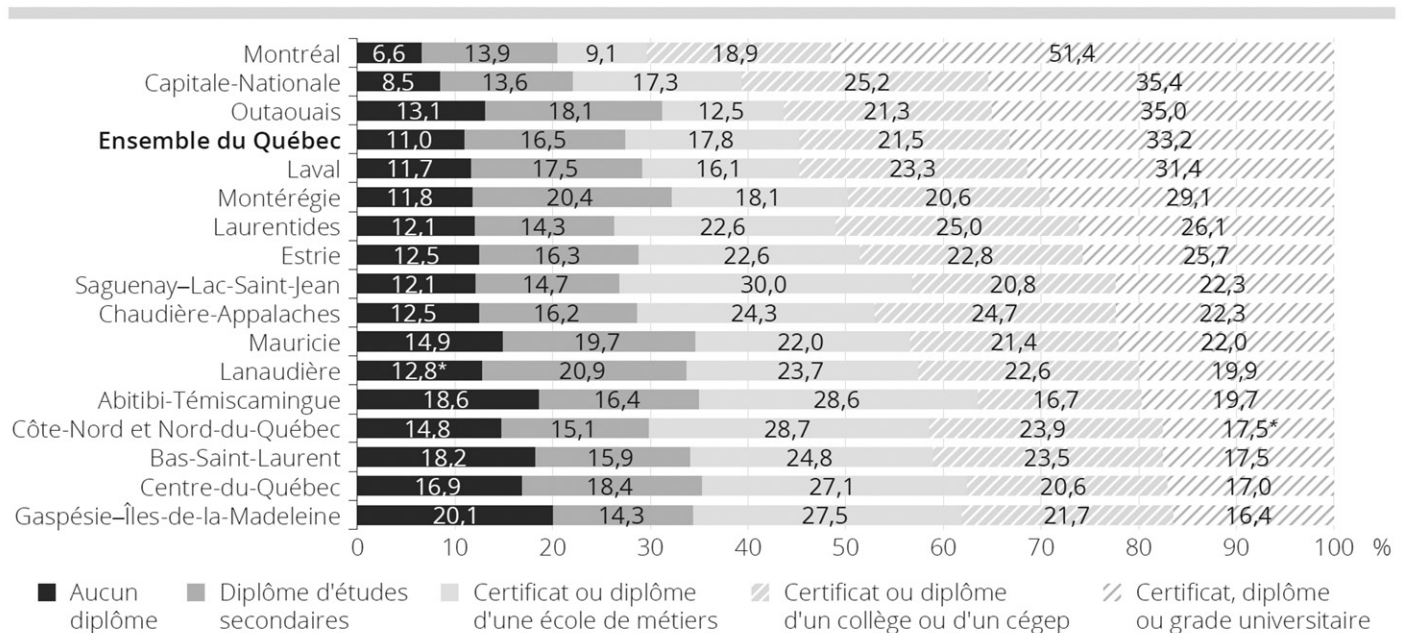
| Région | Aucun diplôme | Diplôme d'études secondaires | Certificat ou diplôme d'une école de métiers | Certificat ou diplôme d'un collège ou d'un cégep | Certificat, diplôme ou grade universitaire |
|---|---|---|---|---|---|
| Montréal | 6,6 | 13,9 | 9,1 | 18,9 | 51,4 |
| Capitale-Nationale | 8,5 | 13,6 | 17,3 | 25,2 | 35,4 |
| Outaouais | 13,1 | 18,1 | 12,5 | 21,3 | 35,0 |
| **Ensemble du Québec** | 11,0 | 16,5 | 17,8 | 21,5 | 33,2 |
| Laval | 11,7 | 17,5 | 16,1 | 23,3 | 31,4 |
| Montérégie | 11,8 | 20,4 | 18,1 | 20,6 | 29,1 |
| Laurentides | 12,1 | 14,3 | 22,6 | 25,0 | 26,1 |
| Estrie | 12,5 | 16,3 | 22,6 | 22,8 | 25,7 |
| Saguenay–Lac-Saint-Jean | 12,1 | 14,7 | 30,0 | 20,8 | 22,3 |
| Chaudière-Appalaches | 12,5 | 16,2 | 24,3 | 24,7 | 22,3 |
| Mauricie | 14,9 | 19,7 | 22,0 | 21,4 | 22,0 |
| Lanaudière | 12,8* | 20,9 | 23,7 | 22,6 | 19,9 |
| Abitibi-Témiscamingue | 18,6 | 16,4 | 28,6 | 16,7 | 19,7 |
| Côte-Nord et Nord-du-Québec | 14,8 | 15,1 | 28,7 | 23,9 | 17,5* |
| Bas-Saint-Laurent | 18,2 | 15,9 | 24,8 | 23,5 | 17,5 |
| Centre-du-Québec | 16,9 | 18,4 | 27,1 | 20,6 | 17,0 |
| Gaspésie–Îles-de-la-Madeleine | 20,1 | 14,3 | 27,5 | 21,7 | 16,4 |

0 10 20 30 40 50 60 70 80 90 100 %

Aucun diplôme
Diplôme d'études secondaires
Certificat ou diplôme d'une école de métiers
Certificat ou diplôme d'un collège ou d'un cégep
Certificat, diplôme ou grade universitaire